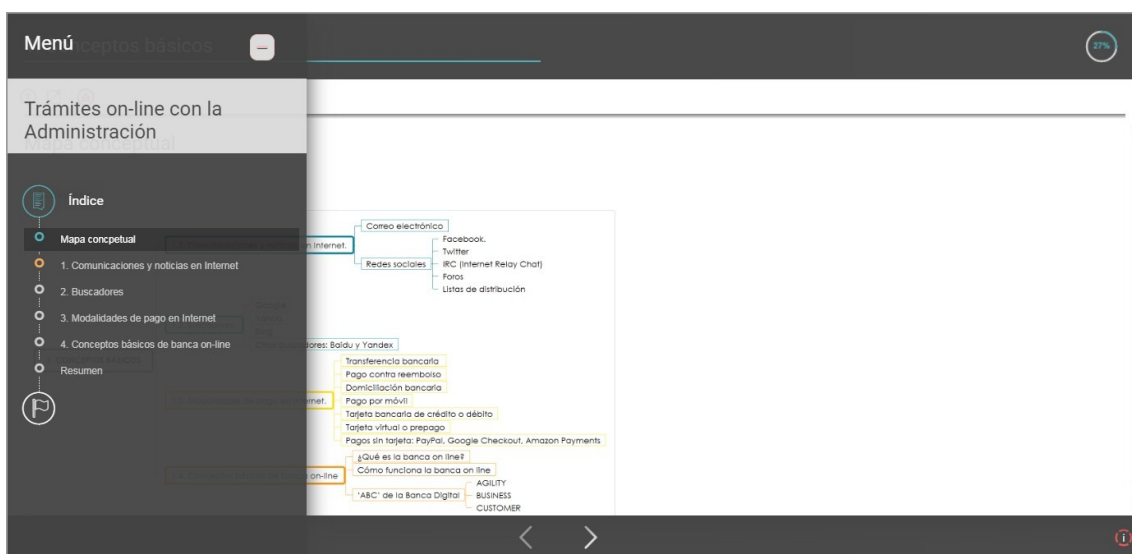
Menú

27%

Trámites on-line con la Administración

Índice

Mapa concpetual

1. Comunicaciones y noticias en Internet

2. Buscadores

3. Modalidades de pago en Internet

4. Conceptos básicos de banca on-line

Resumen

n Internet.

Correo electrónico

Redes sociales

Facebook.

Twitter

IRC (Internet Relay Chat)

Foros

Listas de distribución

ores: Baidu y Yandex

Transferencia bancaria

Pago contra reembolso

Domiciliación bancaria

rnet.

Pago por móvil

Tarjeta bancaria de crédito o débito

Tarjeta virtual o prepago

Pagos sin tarjeta: PayPal, Google Checkout, Amazon Payments

¿Qué es la banca on line?

on-line

Cómo funciona la banca on line

'ABC' de la Banca Digital

AGILITY

BUSINESS

CUSTOMER